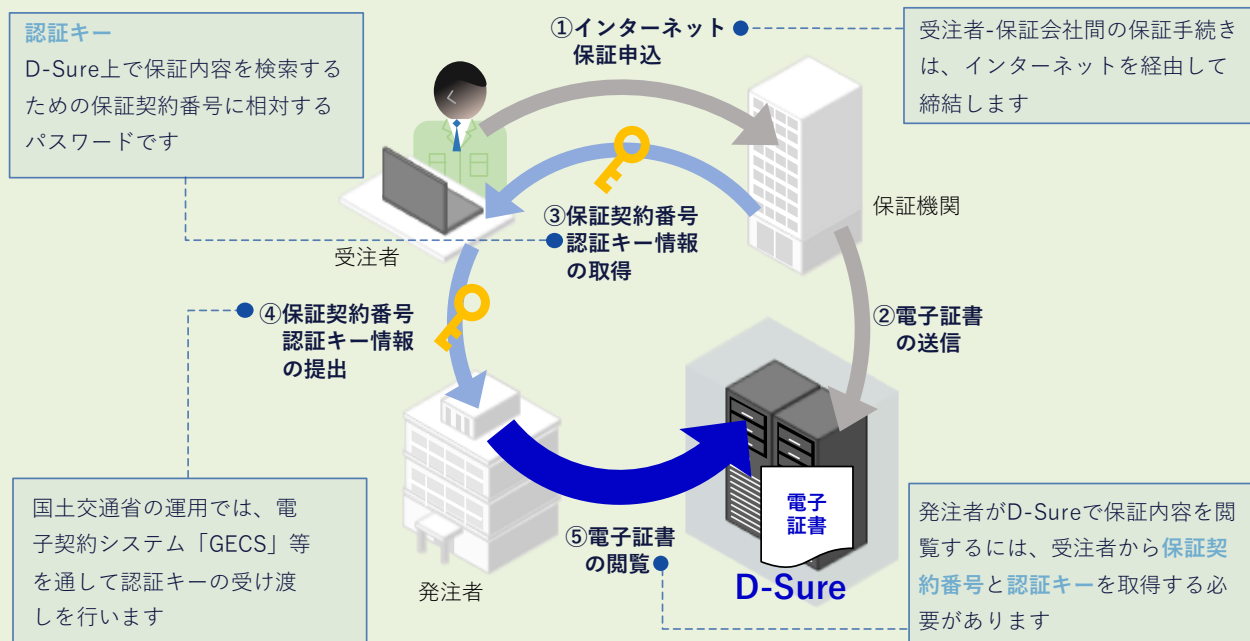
認証キー
D-Sure上で保証内容を検索するための保証契約番号に相対するパスワードです

①インターネット保証申込

受注者-保証会社間の保証手続きは、インターネットを経由して締結します

保証機関

③保証契約番号認証キー情報の取得

受注者

④保証契約番号認証キー情報の提出

②電子証書の送信

電子証書

D-Sure

⑤電子証書の閲覧

発注者

国土交通省の運用では、電子契約システム「GECS」等を通して認証キーの受け渡しを行います

発注者がD-Sureで保証内容を閲覧するには、受注者から保証契約番号と認証キーを取得する必要があります